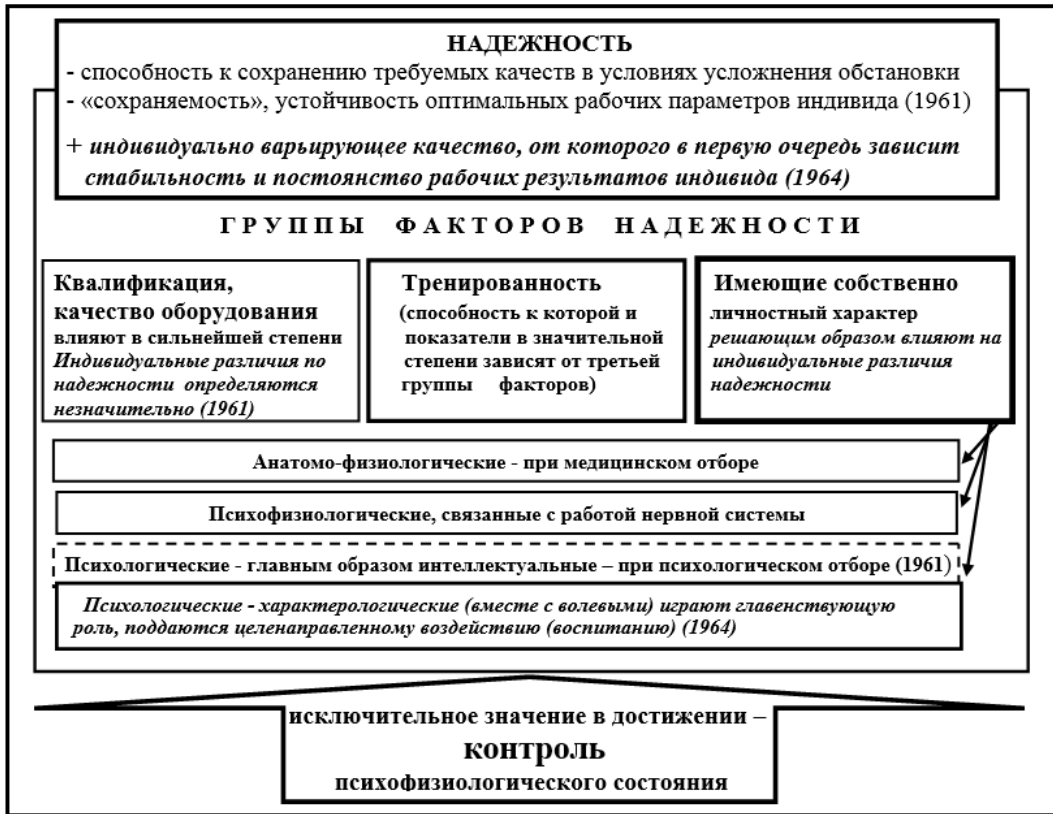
НАДЕЖНОСТЬ
- способность к сохранению требуемых качеств в условиях усложнения обстановки
- «сохраняемость», устойчивость оптимальных рабочих параметров индивида (1961)

+ индивидуально варьирующее качество, от которого в первую очередь зависит стабильность и постоянство рабочих результатов индивида (1964)

ГРУППЫ ФАКТОРОВ НАДЕЖНОСТИ

Квалификация, качество оборудования влияют в сильнейшей степени Индивидуальные различия по надежности определяются незначительно (1961)

Тренированность (способность к которой и показатели в значительной степени зависят от третьей группы факторов)

Имеющие собственно личностный характер решающим образом влияют на индивидуальные различия надежности

Анатомо-физиологические - при медицинском отборе

Психофизиологические, связанные с работой нервной системы

Психологические - главным образом интеллектуальные – при психологическом отборе (1961)

Психологические - характерологические (вместе с волевыми) играют главенствующую роль, поддаются целенаправленному воздействию (воспитанию) (1964)

исключительное значение в достижении –
контроль
психофизиологического состояния